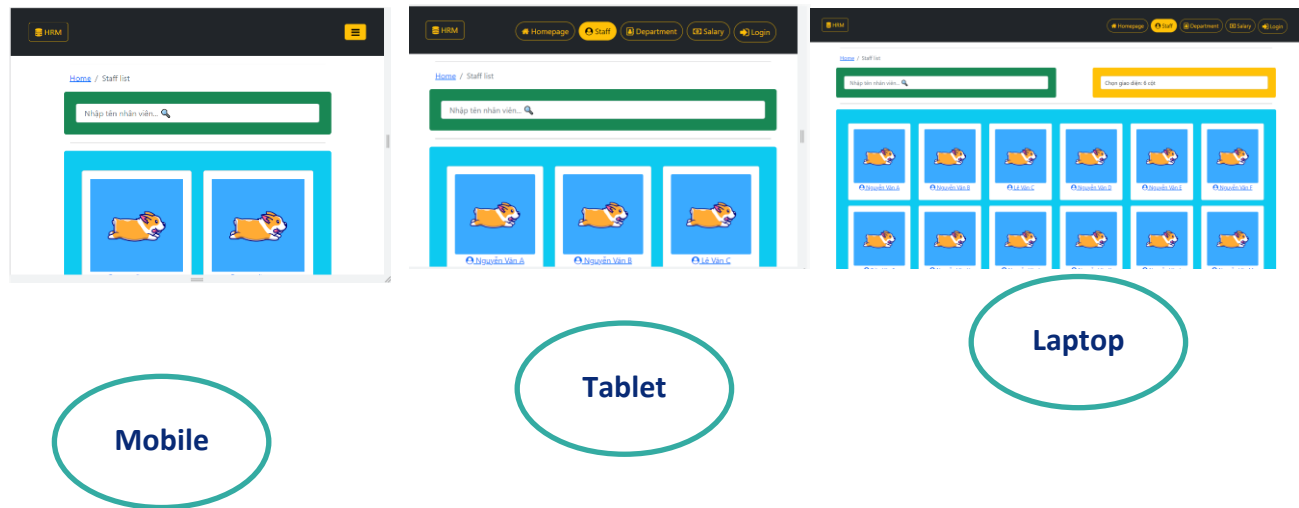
HRM

Home / Staff list

Nhập tên nhân viên...

HRM

Homepage Staff Department Salary Login

Home / Staff list

Nhập tên nhân viên...

Nguyễn Văn A

Nguyễn Văn B

Lê Văn C

HRM

Homepage Staff Department Salary Login

Home / Staff list

Nhập tên nhân viên...

Chọn giao diện 6 cột

Nguyễn Văn A

Nguyễn Văn B

Lê Văn C

Nguyễn Văn D

Nguyễn Văn E

Nguyễn Văn F

Laptop

Tablet

Mobile